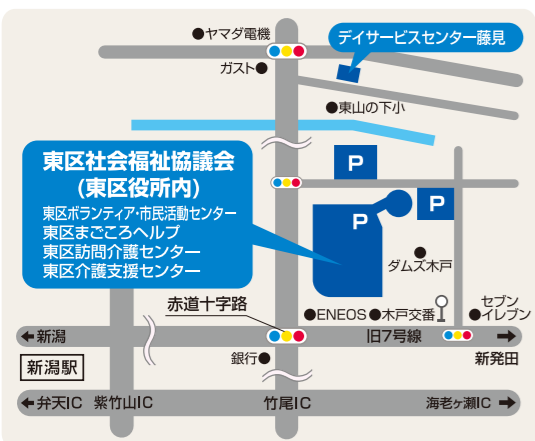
●ヤマダ電機
デイサービスセンター藤見
ガスト●
●東山の下小
P
東区社会福祉協議会
(東区役所内)
東区ボランティア・市民活動センター
東区まごころヘルプ
東区訪問介護センター
東区介護支援センター
P
P
●ダムズ木戸
赤道十字路
●ENEOS
●木戸交番
セブン
●イレブン
新潟
旧7号線
新発田
新潟駅
銀行●
弁天IC
紫竹山IC
竹尾IC
海老ヶ瀬IC